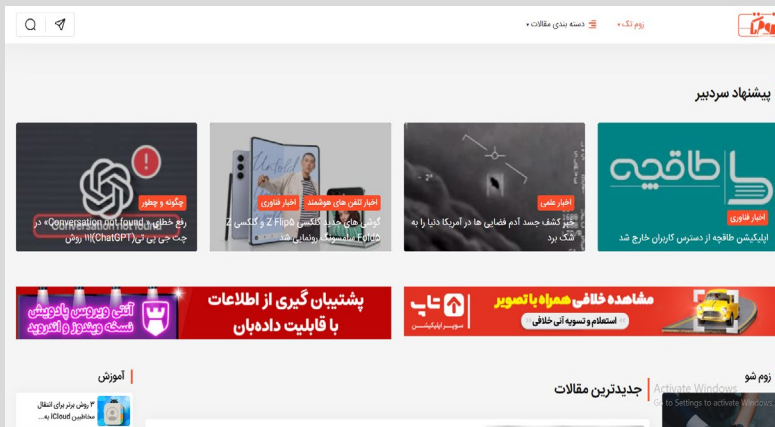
زوم تک ▾
دسته بندی مقالات ▾

پیشنهاد سردبیر

اخبار فناوری
اپلیکیشن طاقچه از دسترس کاربران خارج شد

طاقچه

اخبار علمی
خبر کشف جسد آدم فضایی ها در آمریکا دنیا را به شک برد

اخبار تلفن های هوشمند
گوشی های جدید گلکسی Z Flip5 و گلکسی Z Fold5 سامسونگ رونمایی شد

چگونه و چطور
رفع خطای «Conversation not found» در چت جی پی تی (ChatGPT) با ۱۱ روش

مشاهده خلافی همراه با تصویر
استعلام و تسویه آنی خلافی
تاپ
سوپر اپلیکیشن

پشتیبان گیری از اطلاعات با قابلیت داده‌بان

آنتی ویروس پادویش
نسخه ویندوز و اندروید

زوم شو

جدیدترین مقالات

آموزش

۳ روش برتر برای انتقال مخاطبین iCloud به...

Activate Windows
Go to Settings to activate Windows.